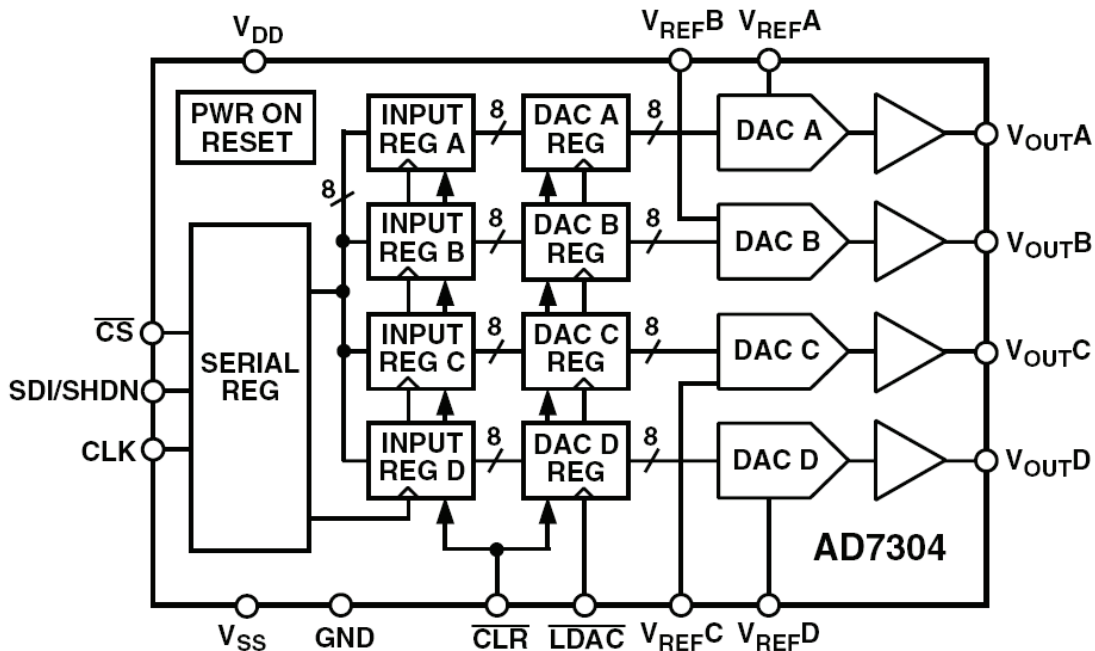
$V_{DD}$
$V_{REF}B$
$V_{REF}A$

PWR ON RESET

INPUT REG A
8
DAC A REG
8
DAC A
$V_{OUT}A$

8

INPUT REG B
8
DAC B REG
8
DAC B
$V_{OUT}B$

$\overline{CS}$
SDI/SHDN
CLK

SERIAL REG

INPUT REG C
8
DAC C REG
8
DAC C
$V_{OUT}C$

INPUT REG D
8
DAC D REG
8
DAC D
$V_{OUT}D$

AD7304

$V_{SS}$
GND
$\overline{CLR}$
$\overline{LDAC}$
$V_{REF}C$
$V_{REF}D$